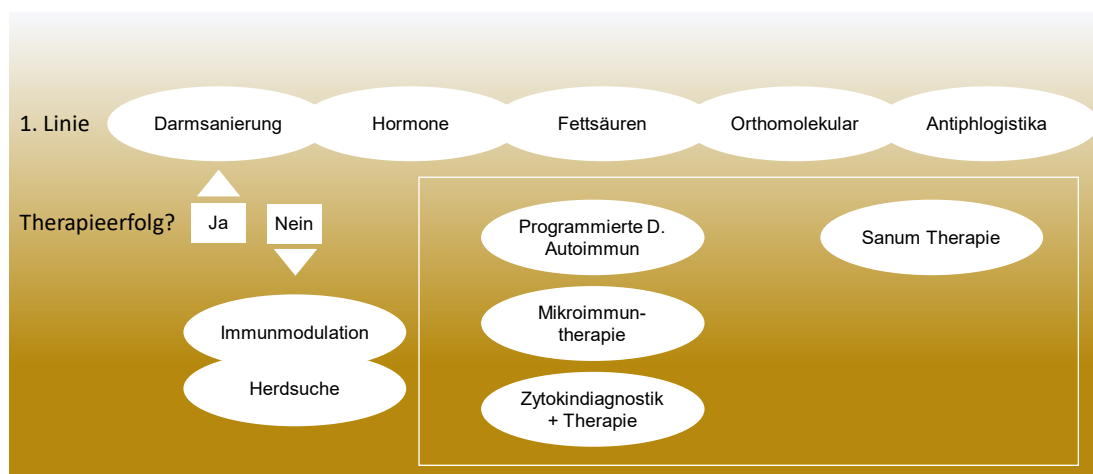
1. Linie

Darmsanierung

Hormone

Fettsäuren

Orthomolekular

Antiphlogistika

Therapieerfolg?

Ja

Nein

Immunmodulation

Herdsuche

Programmierte D. Autoimmun

Mikroimmuntherapie

Zytokindiagnostik + Therapie

Sanum Therapie